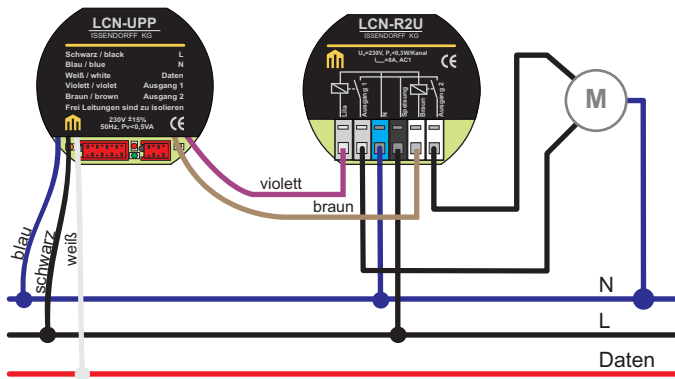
LCN-UPP
ISSENDORFF KG
Schwarz / black L
Blau / blue N
Weiß / white Daten
Violett / violet Ausgang 1
Braun / brown Ausgang 2
Frei Leitungen sind zu isolieren
230V ±15%
50Hz, Pv<0,5VA
CE

LCN-R2U
ISSENDORFF KG
$U_e$=230V, $P_v$<0,3W/Kanal
$I_{max}$=5A, AC1
CE
Lila
Ausgang 1
N
L
Spannung
Braun
Ausgang 2

M

violett
braun
blau
schwarz
weiß

N
L
Daten